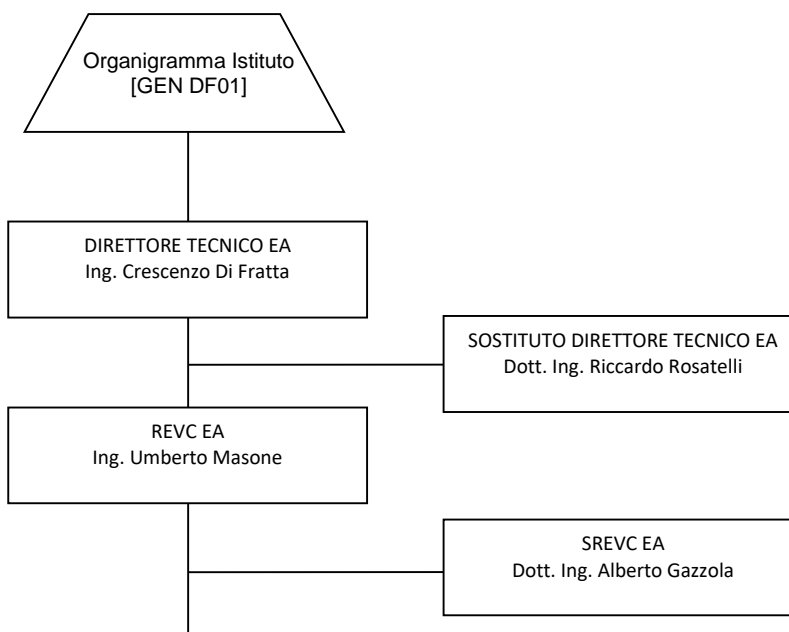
Organigramma Istituto
[GEN DF01]

DIRETTORE TECNICO EA
Ing. Crescenzo Di Fratta

SOSTITUTO DIRETTORE TECNICO EA
Dott. Ing. Riccardo Rosatelli

REVC EA
Ing. Umberto Masone

SREVC EA
Dott. Ing. Alberto Gazzola